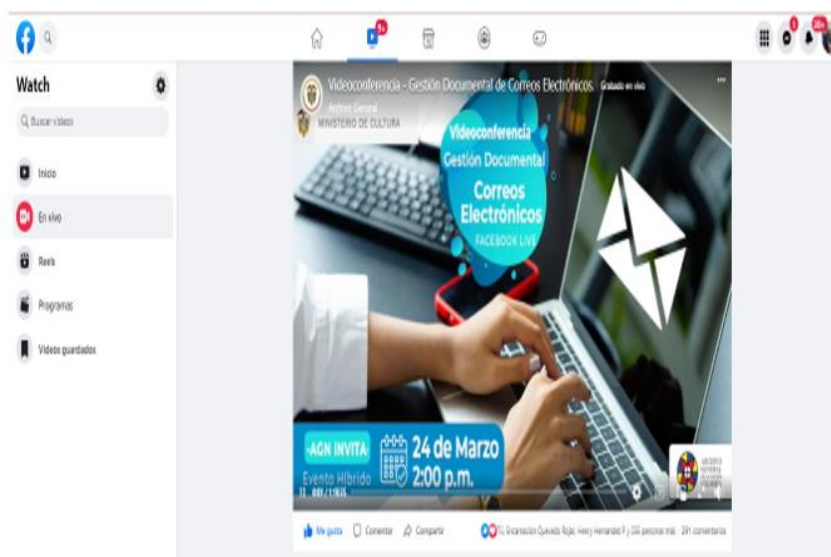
9+

1

20+

Watch

Buscar videos

Inicio

En vivo

Reels

Programas

Videos guardados

Videoconferencia - Gestión Documental de Correos Electrónicos Grabado en vivo

Archivo General

MINISTERIO DE CULTURA

Videoconferencia

Gestión Documental

Correos Electrónicos

FACEBOOK LIVE

AGN INVITA

24 de Marzo

2:00 p.m.

Evento Híbrido

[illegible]

ARCHIVO GENERAL DE LA NACIÓN COLOMBIA

Me gusta

Comentar

Compartir

Tú, Encarnación Quevedo Rojas, Heiny Hernández P. y 200 personas más · 291 comentarios